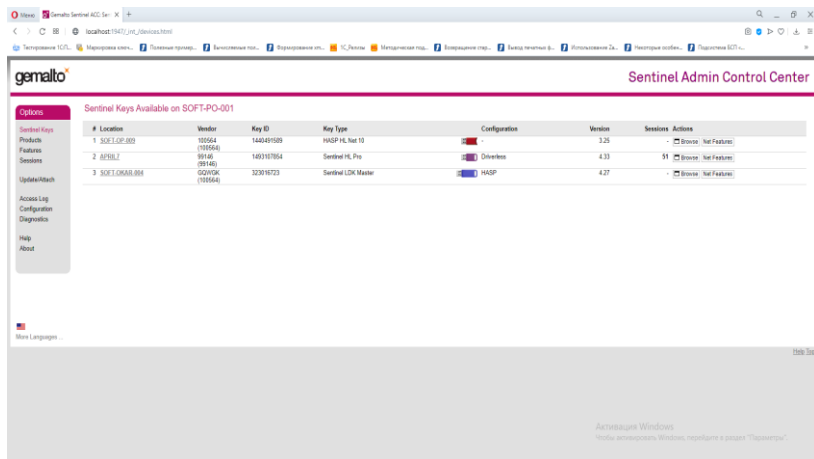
Меню Gemalto Sentinel ACC: Ser ×

localhost:1947/_int_/devices.html

Тестирование 1С:П... Маркировка элект... Полезные пример... Вычисляемые пол... Формирование отч... 1С:Лекции Методическая под... Возвращение стар... Вывод печатных ф... Использование Za... Некоторые особен... Подсистема БСП -...

gemalto

Sentinel Admin Control Center

Options

Sentinel Keys
Products
Features
Sessions

Update/Attach

Access Log
Configuration
Diagnostics

Help
About

More Languages ...

Sentinel Keys Available on SOFT-PO-001

| # | Location | Vendor | Key ID | Key Type | Configuration | Version | Sessions | Actions |
|---|---|---|---|---|---|---|---|---|
| 1 | SOFT-OP-009 | 100564 (100564) | 1440491589 | HASP HL Net 10 | - | 3.25 | - | Browse Net Features |
| 2 | APRIL7 | 99146 (99146) | 1493107854 | Sentinel HL Pro | Driverless | 4.33 | 51 | Browse Net Features |
| 3 | SOFT-OKAR-004 | GQWGK (100564) | 323016723 | Sentinel LDK Master | HASP | 4.27 | - | Browse Net Features |

Help Top

Активация Windows
Чтобы активировать Windows, перейдите в раздел "Параметры".